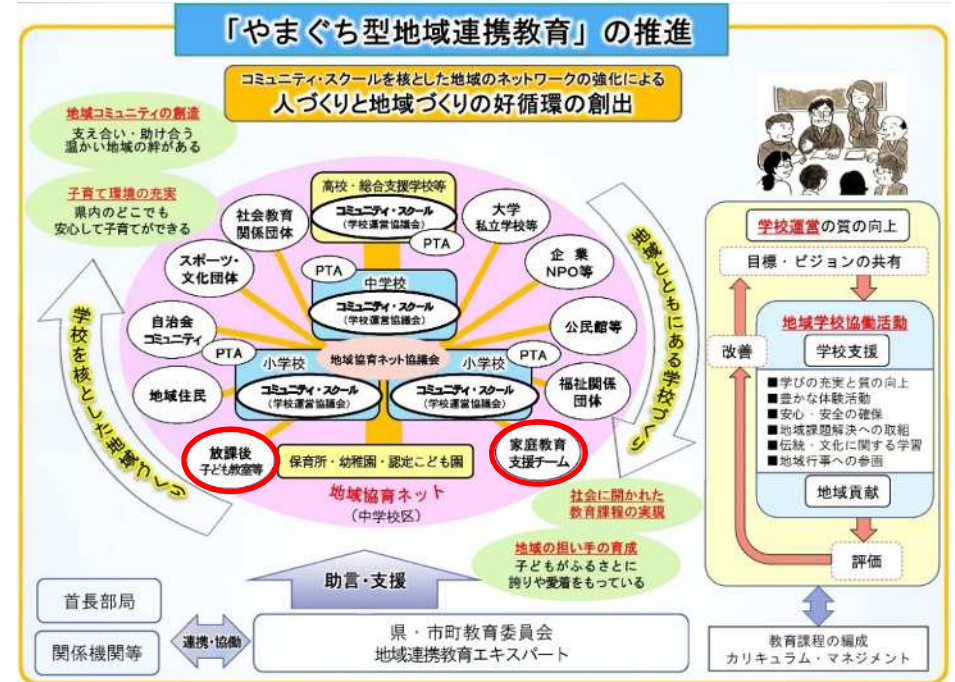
「やまぐち型地域連携教育」の推進

コミュニティ・スクールを核とした地域のネットワークの強化による
人づくりと地域づくりの好循環の創出

地域コミュニティの創造
支え合い・助け合う温かい地域の絆がある

子育て環境の充実
県内のどこでも安心して子育てができる

学校を核とした地域づくり

地域とともにある学校づくり

高校・総合支援学校等
コミュニティ・スクール
（学校運営協議会）
PTA

中学校
コミュニティ・スクール
（学校運営協議会）
PTA

小学校
コミュニティ・スクール
（学校運営協議会）

小学校
コミュニティ・スクール
（学校運営協議会）

地域協育ネット協議会

PTA
PTA

社会教育関係団体
大学
私立学校等
スポーツ・文化団体
企業
NPO等
自治会
コミュニティ
公民館等
地域住民
福祉関係団体

放課後
子ども教室等
保育所・幼稚園・認定こども園
家庭教育
支援チーム

地域協育ネット
（中学校区）

社会に開かれた教育課程の実現

地域の担い手の育成
子どもがふるさとに誇りや愛着をもっている

助言・支援

首長部局
関係機関等
連携・協働
県・市町教育委員会
地域連携教育エキスパート

学校運営の質の向上
目標・ビジョンの共有
地域学校協働活動
学校支援
改善
■学びの充実と質の向上
■豊かな体験活動
■安心・安全の確保
■地域課題解決への取組
■伝統・文化に関する学習
■地域行事への参画
地域貢献
評価

教育課程の編成
カリキュラム・マネジメント